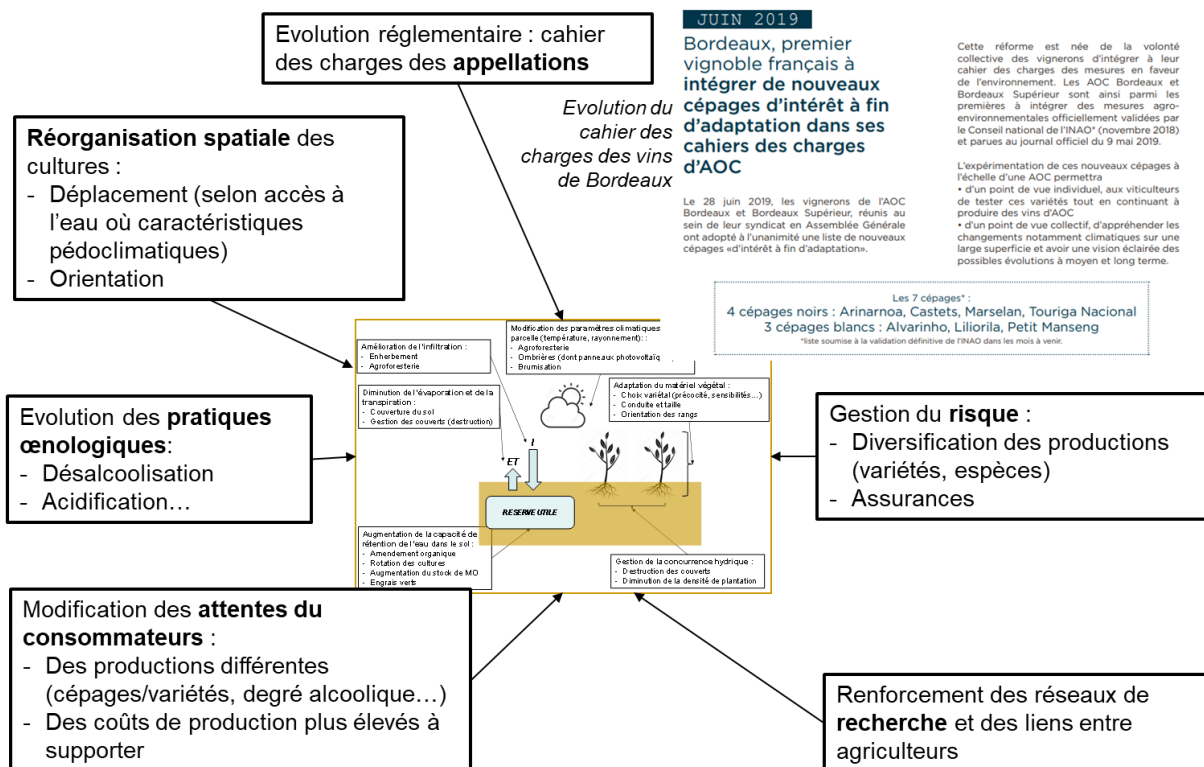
Evolution réglementaire : cahier des charges des **appellations**

JUIN 2019

Bordeaux, premier vignoble français à intégrer de nouveaux cépages d'intérêt à fin d'adaptation dans ses cahiers des charges d'AOC

Le 28 juin 2019, les vignerons de l'AOC Bordeaux et Bordeaux Supérieur, réunis au sein de leur syndicat en Assemblée Générale ont adopté à l'unanimité une liste de nouveaux cépages «d'intérêt à fin d'adaptation».

Cette réforme est née de la volonté collective des vignerons d'intégrer à leur cahier des charges des mesures en faveur de l'environnement. Les AOC Bordeaux et Bordeaux Supérieur sont ainsi parmi les premières à intégrer des mesures agro-environnementales officiellement validées par le Conseil national de l'INAO* (novembre 2018) et parues au journal officiel du 9 mai 2019.

L'expérimentation de ces nouveaux cépages à l'échelle d'une AOC permettra
• d'un point de vue individuel, aux viticulteurs de tester ces variétés tout en continuant à produire des vins d'AOC
• d'un point de vue collectif, d'appréhender les changements notamment climatiques sur une large superficie et avoir une vision éclairée des possibles évolutions à moyen et long terme.

Les 7 cépages* :
4 cépages noirs : Arinarnoa, Castets, Marselan, Touriga Nacional
3 cépages blancs : Alvarinho, Liliorila, Petit Manseng
*liste soumise à la validation définitive de l'INAO dans les mois à venir.

Evolution du cahier des charges des vins de Bordeaux

**Réorganisation spatiale** des cultures :
- Déplacement (selon accès à l'eau où caractéristiques pédoclimatiques)
- Orientation

Amélioration de l'infiltration :
- Enherbement
- Agroforesterie

Modification des paramètres climatiques parcelle (température, rayonnement) :
- Agroforesterie
- Ombrières (dont panneaux photovoltaïq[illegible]
- Brumisation

Diminution de l'évaporation et de la transpiration :
- Couverture du sol
- Gestion des couverts (destruction)

Adaptation du matériel végétal :
- Choix variétal (précocité, sensibilités…)
- Conduite et taille
- Orientation des rangs

ET
I
RESERVE UTILE

Augmentation de la capacité de rétention de l'eau dans le sol :
- Amendement organique
- Rotation des cultures
- Augmentation du stock de MO
- Engrais verts

Gestion de la concurrence hydrique :
- Destruction des couverts
- Diminution de la densité de plantation

Evolution des **pratiques œnologiques**:
- Désalcoolisation
- Acidification…

Gestion du **risque** :
- Diversification des productions (variétés, espèces)
- Assurances

Modification des **attentes du consommateurs** :
- Des productions différentes (cépages/variétés, degré alcoolique…)
- Des coûts de production plus élevés à supporter

Renforcement des réseaux de **recherche** et des liens entre agriculteurs